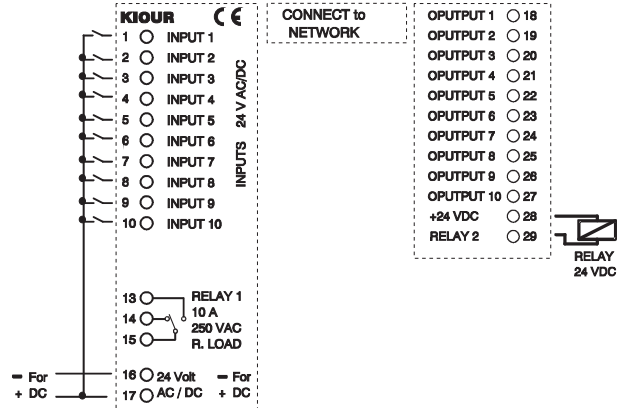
KIOUR CE

1 INPUT 1
2 INPUT 2
3 INPUT 3
4 INPUT 4
5 INPUT 5
6 INPUT 6
7 INPUT 7
8 INPUT 8
9 INPUT 9
10 INPUT 10

INPUTS 24 V AC/DC

13 RELAY 1
14 10 A
250 VAC
15 R. LOAD

16 24 Volt
17 AC / DC

– For
+ DC

– For
+ DC

CONNECT to NETWORK

OPUTPUT 1 18
OPUTPUT 2 19
OPUTPUT 3 20
OPUTPUT 4 21
OPUTPUT 5 22
OPUTPUT 6 23
OPUTPUT 7 24
OPUTPUT 8 25
OPUTPUT 9 26
OPUTPUT 10 27
+24 VDC 28
RELAY 2 29

RELAY
24 VDC